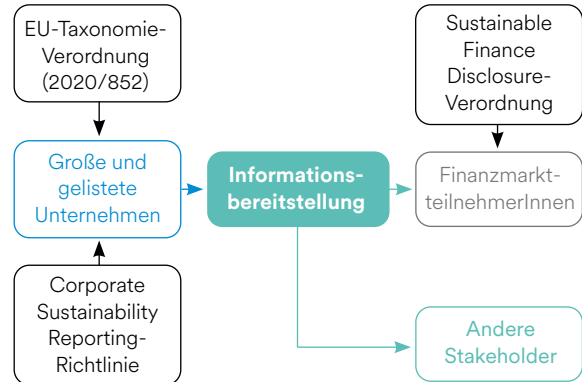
EU-Taxonomie-Verordnung (2020/852)

Große und gelistete Unternehmen

Corporate Sustainability Reporting-Richtlinie

Informations-bereitstellung

Sustainable Finance Disclosure-Verordnung

Finanzmarkt-teilnehmerInnen

Andere Stakeholder